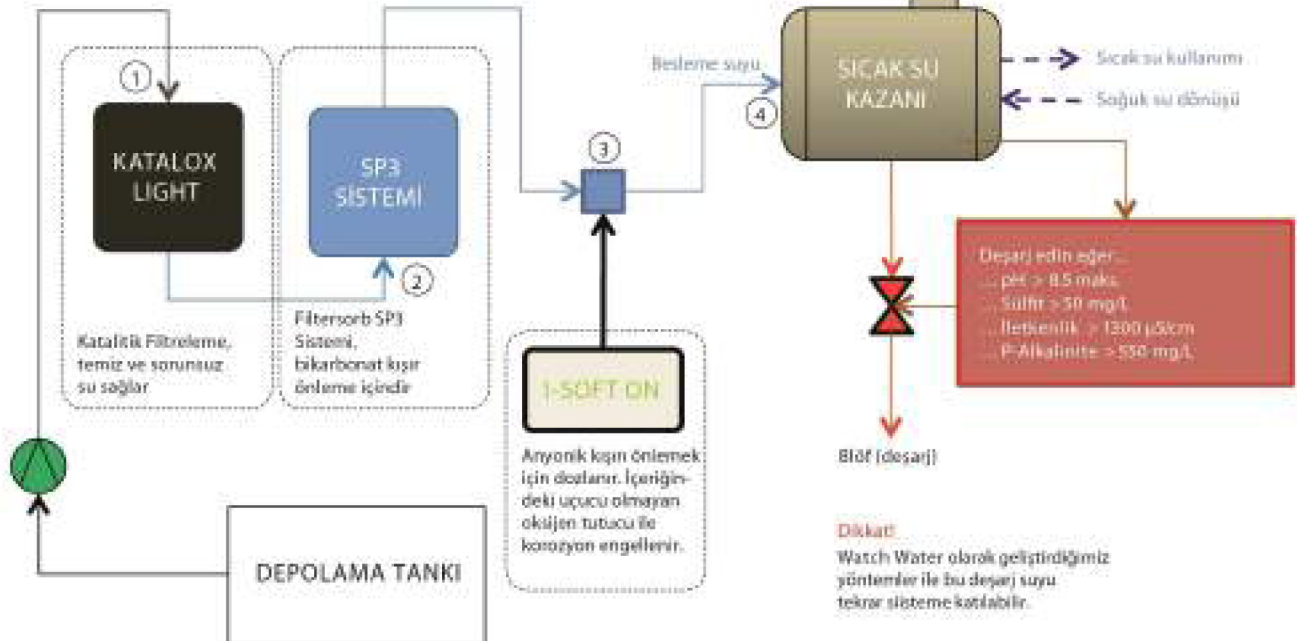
1

KATALOX LIGHT

SP3 SİSTEMİ

2

Katalitik Filtreleme, temiz ve sorunsuz su sağlar

Filtersorb SP3 Sistemi, bikarbonat kışır önleme içindir

3

Besleme suyu

4

SICAK SU KAZANI

Sıcak su kullanımı

Soğuk su dönüşü

1-SOFT ON

Anyonik kışın önlemek için dozlanır. İçeriğindeki uçucu olmayan oksijen tutucu ile korozyon engellenir.

Deşarj edin eğer...
... pH > 8.5 maks.
... Sülfit > 50 mg/L
... İletkenlik > 1300 µS/cm
... P-Alkalinite > 550 mg/L

Blöf (deşarj)

Dikkat!
Watch Water olarak geliştirdiğimiz yöntemler ile bu deşarj suyu tekrar sisteme katılabilir.

DEPOLAMA TANKI